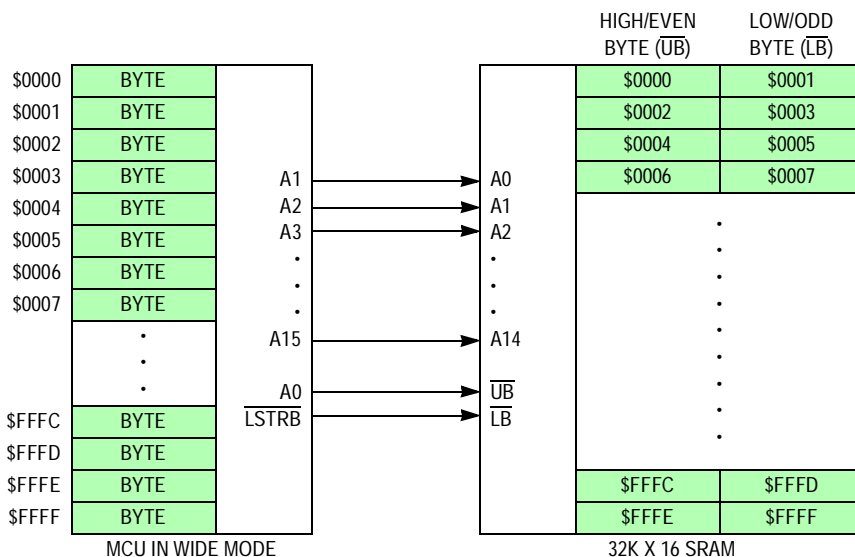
HIGH/EVEN BYTE ($\overline{UB}$)

LOW/ODD BYTE ($\overline{LB}$)

| | |
|---|---|
| \$0000 | BYTE |
| \$0001 | BYTE |
| \$0002 | BYTE |
| \$0003 | BYTE |
| \$0004 | BYTE |
| \$0005 | BYTE |
| \$0006 | BYTE |
| \$0007 | BYTE |
| | · · · |
| \$FFFC | BYTE |
| \$FFFD | BYTE |
| \$FFFE | BYTE |
| \$FFFF | BYTE |

A1 → A0
A2 → A1
A3 → A2
· · ·
A15 → A14
A0 → $\overline{UB}$
$\overline{LSTRB}$ → $\overline{LB}$

| HIGH/EVEN BYTE ($\overline{UB}$) | LOW/ODD BYTE ($\overline{LB}$) |
|---|---|
| \$0000 | \$0001 |
| \$0002 | \$0003 |
| \$0004 | \$0005 |
| \$0006 | \$0007 |
| | · · · · · · · · · |
| \$FFFC | \$FFFD |
| \$FFFE | \$FFFF |

MCU IN WIDE MODE

32K X 16 SRAM